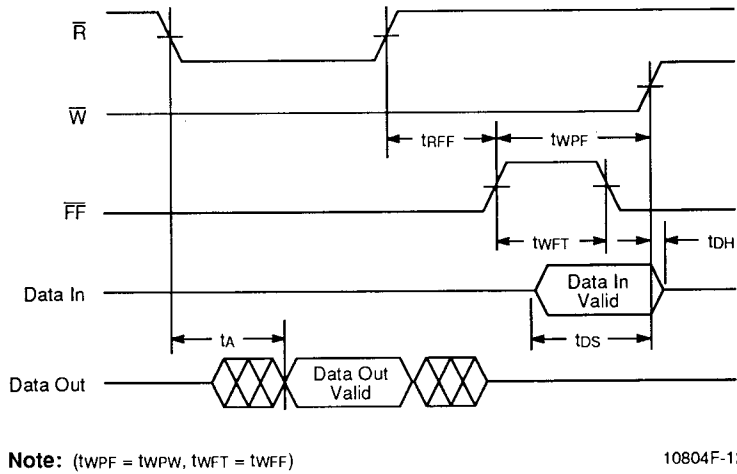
$\overline{R}$

$\overline{W}$

$t_{RFF}$

$t_{WPF}$

$\overline{FF}$

$t_{WFT}$

$t_{DH}$

Data In

Data In Valid

$t_A$

$t_{DS}$

Data Out

Data Out Valid

**Note:** ($t_{WPF} = t_{WPW}$, $t_{WFT} = t_{WFF}$)

10804F-1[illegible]